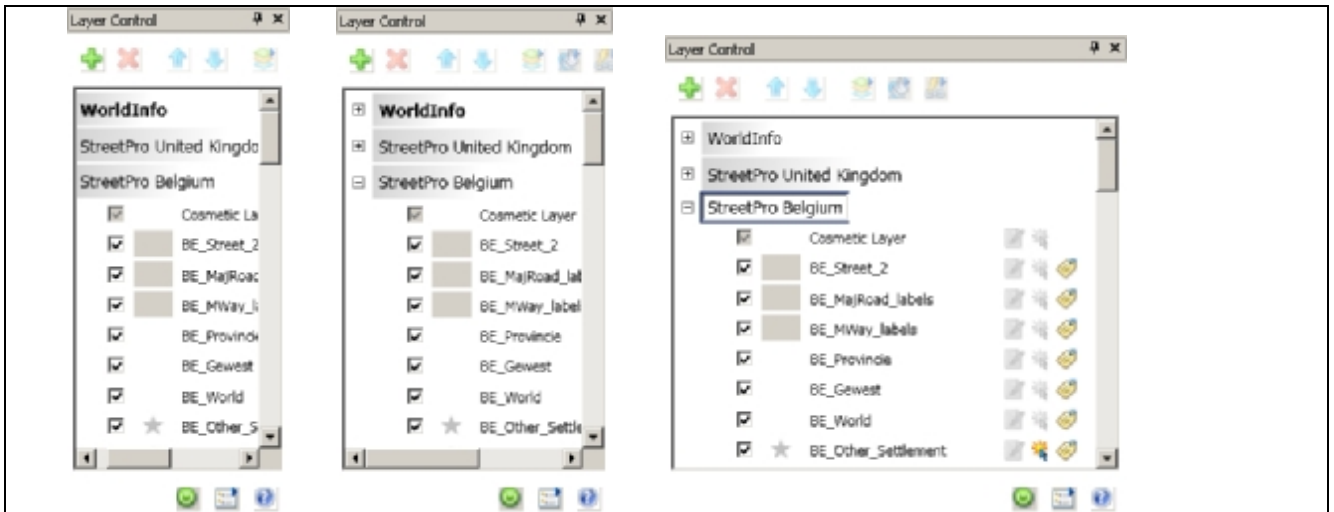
Layer Control

WorldInfo
StreetPro United Kingdo
StreetPro Belgium
Cosmetic La
BE_Street_2
BE_MajRoad
BE_MWay_l
BE_Provinci
BE_Gewest
BE_World
BE_Other_S

Layer Control

WorldInfo
StreetPro United Kingdom
StreetPro Belgium
Cosmetic Layer
BE_Street_2
BE_MajRoad_lal
BE_MWay_label
BE_Provincie
BE_Gewest
BE_World
BE_Other_Settle

Layer Control

WorldInfo
StreetPro United Kingdom
StreetPro Belgium
Cosmetic Layer
BE_Street_2
BE_MajRoad_labels
BE_MWay_labels
BE_Provincie
BE_Gewest
BE_World
BE_Other_Settlement